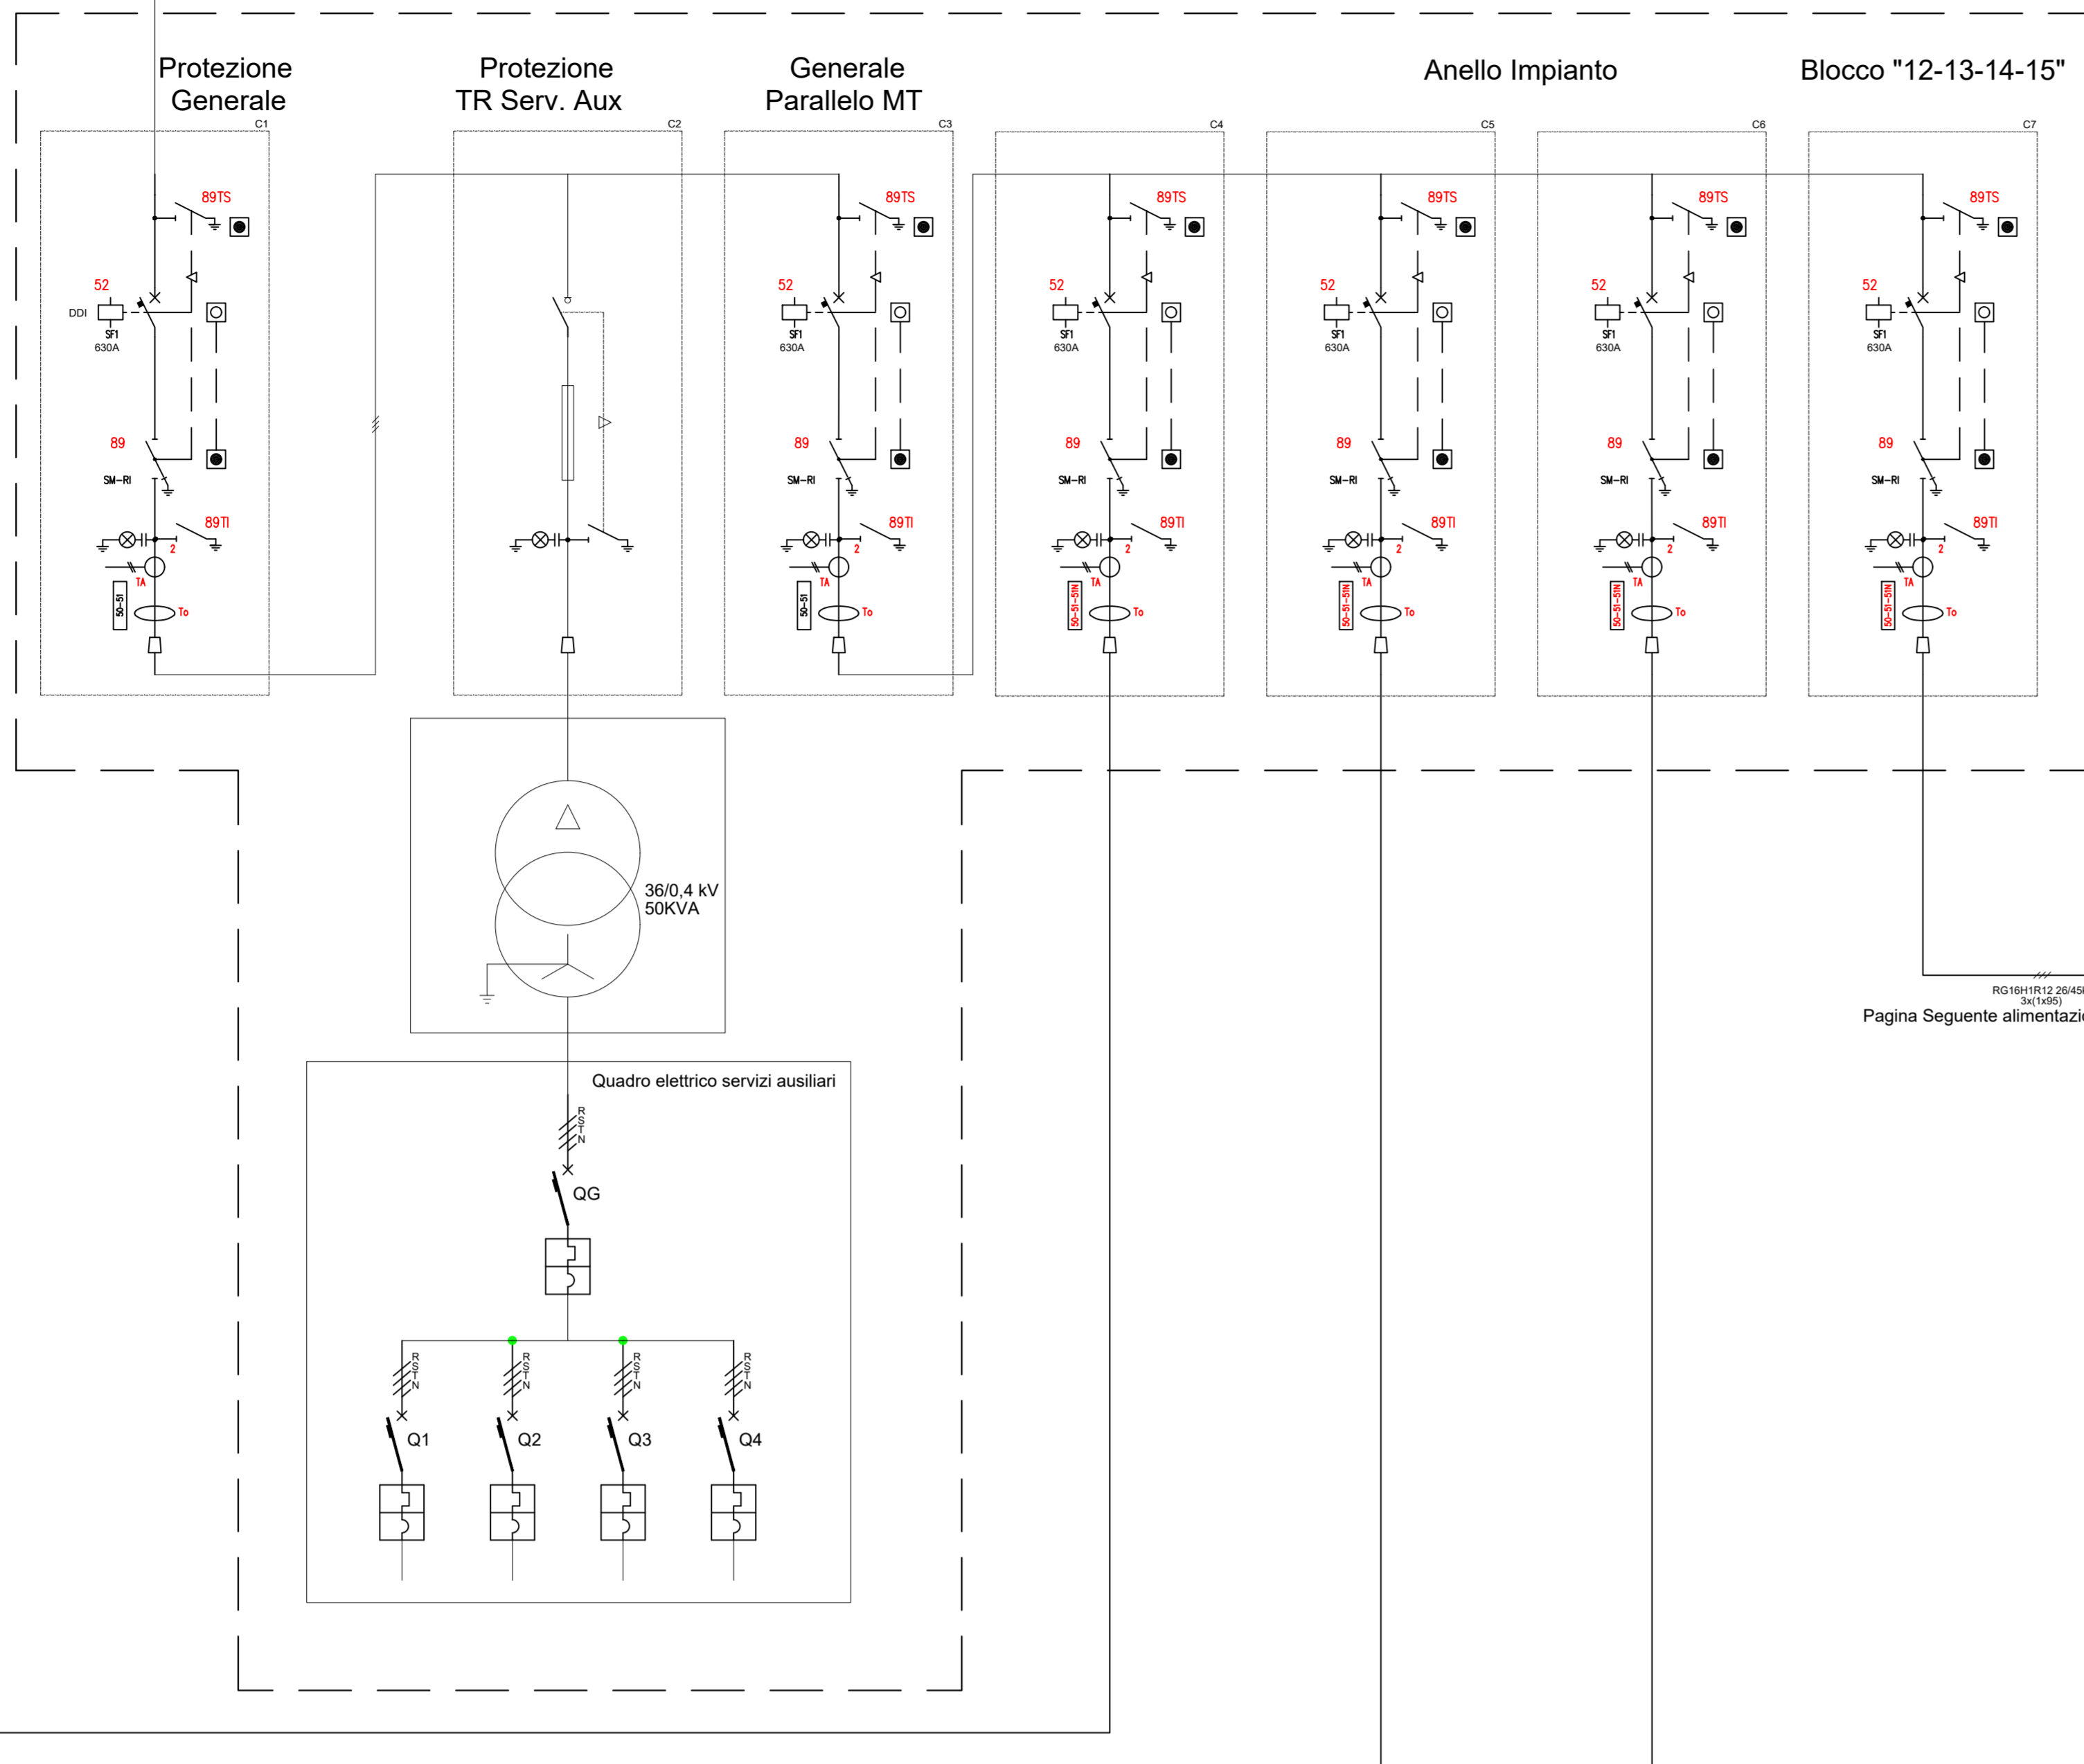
Protezione Generale

Protezione TR Serv. Aux

Generale Parallelo MT

Anello Impianto

Blocco "12-13-14-15"

C1

89TS

52

DDI

SF1
630A

89

SM-RI

89TI

2

TA

50-51

To

C2

C3

89TS

52

SF1
630A

89

SM-RI

89TI

2

TA

50-51

To

C4

89TS

52

SF1
630A

89

SM-RI

89TI

2

TA

50-51-51N

To

C5

89TS

52

SF1
630A

89

SM-RI

89TI

2

TA

50-51-51N

To

C6

89TS

52

SF1
630A

89

SM-RI

89TI

2

TA

50-51-51N

To

C7

89TS

52

SF1
630A

89

SM-RI

89TI

2

TA

50-51-51N

To

36/0,4 kV
50KVA

RG16H1R12 26/45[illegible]
3x(1x95)

Pagina Seguente alimentazi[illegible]

Quadro elettrico servizi ausiliari

R
S
T
N

QG

R
S
T
N

R
S
T
N

R
S
T
N

R
S
T
N

Q1

Q2

Q3

Q4